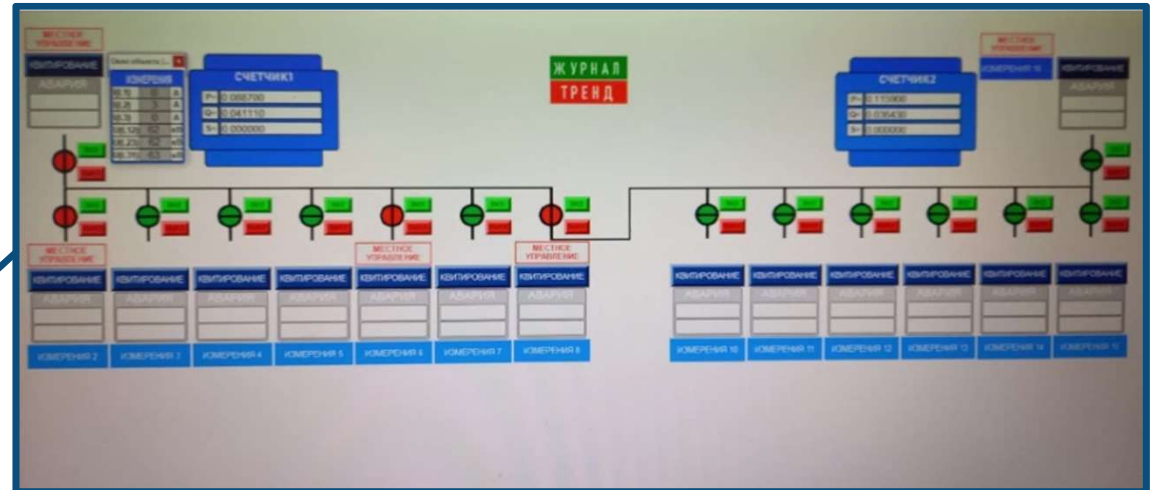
МЕСТНОЕ УПРАВЛЕНИЕ

КВИТИРОВАНИЕ

АВАРИЯ

ИЗМЕРЕНИЯ

СЧЕТЧИК1

P= 0.066700

Q= 0.041110

S= 0.000000

ЖУРНАЛ

ТРЕНД

МЕСТНОЕ УПРАВЛЕНИЕ

ИЗМЕРЕНИЯ 16

КВИТИРОВАНИЕ

АВАРИЯ

СЧЕТЧИК2

P= 0.115900

Q= 0.035430

S= 0.000000

МЕСТНОЕ УПРАВЛЕНИЕ

МЕСТНОЕ УПРАВЛЕНИЕ

МЕСТНОЕ УПРАВЛЕНИЕ

| КВИТИРОВАНИЕ | КВИТИРОВАНИЕ | КВИТИРОВАНИЕ | КВИТИРОВАНИЕ | КВИТИРОВАНИЕ | КВИТИРОВАНИЕ | КВИТИРОВАНИЕ |
|---|---|---|---|---|---|---|
| АВАРИЯ | АВАРИЯ | АВАРИЯ | АВАРИЯ | АВАРИЯ | АВАРИЯ | АВАРИЯ |
| ИЗМЕРЕНИЯ 2 | ИЗМЕРЕНИЯ 3 | ИЗМЕРЕНИЯ 4 | ИЗМЕРЕНИЯ 5 | ИЗМЕРЕНИЯ 6 | ИЗМЕРЕНИЯ 7 | ИЗМЕРЕНИЯ 8 |

| КВИТИРОВАНИЕ | КВИТИРОВАНИЕ | КВИТИРОВАНИЕ | КВИТИРОВАНИЕ | КВИТИРОВАНИЕ | КВИТИРОВАНИЕ |
|---|---|---|---|---|---|
| АВАРИЯ | АВАРИЯ | АВАРИЯ | АВАРИЯ | АВАРИЯ | АВАРИЯ |
| ИЗМЕРЕНИЯ 10 | ИЗМЕРЕНИЯ 11 | ИЗМЕРЕНИЯ 12 | ИЗМЕРЕНИЯ 13 | ИЗМЕРЕНИЯ 14 | ИЗМЕРЕНИЯ 15 |